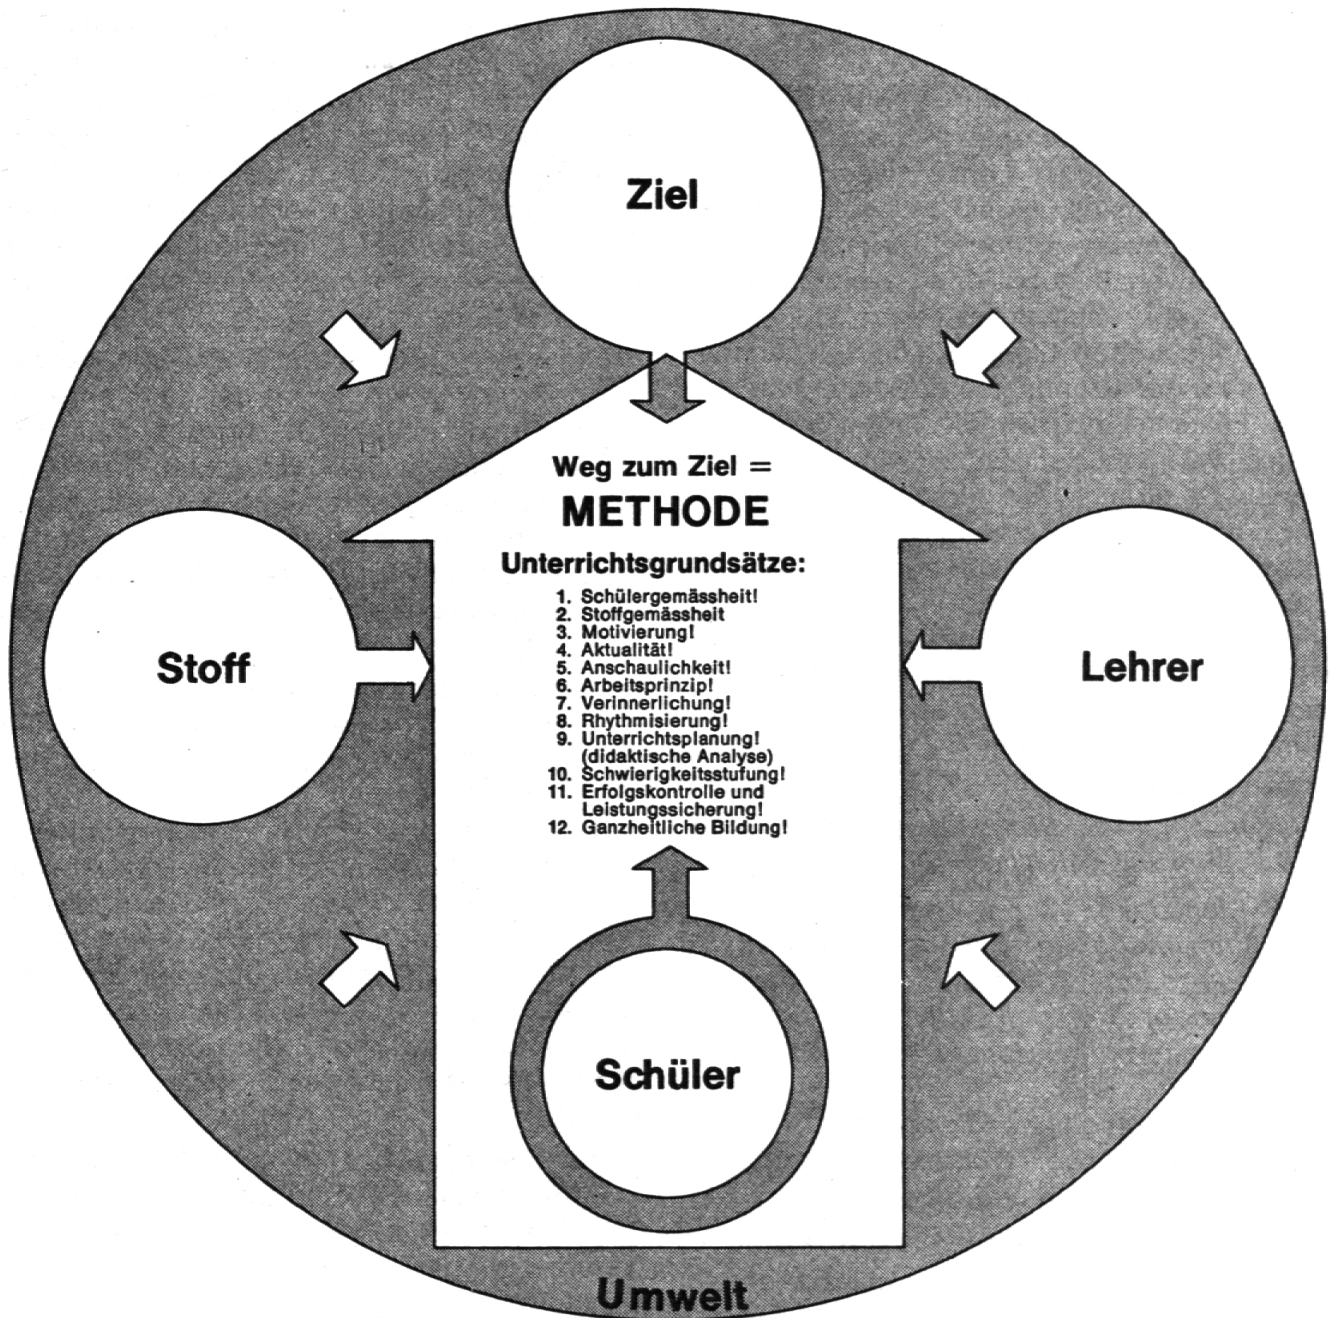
Ziel

Weg zum Ziel =
METHODE

Unterrichtsgrundsätze:

1. Schülergemässheit!
2. Stoffgemässheit
3. Motivierung!
4. Aktualität!
5. Anschaulichkeit!
6. Arbeitsprinzip!
7. Verinnerlichung!
8. Rhythmisierung!
9. Unterrichtsplanung! (didaktische Analyse)
10. Schwierigkeitsstufung!
11. Erfolgskontrolle und Leistungssicherung!
12. Ganzheitliche Bildung!

Stoff

Lehrer

Schüler

Umwelt